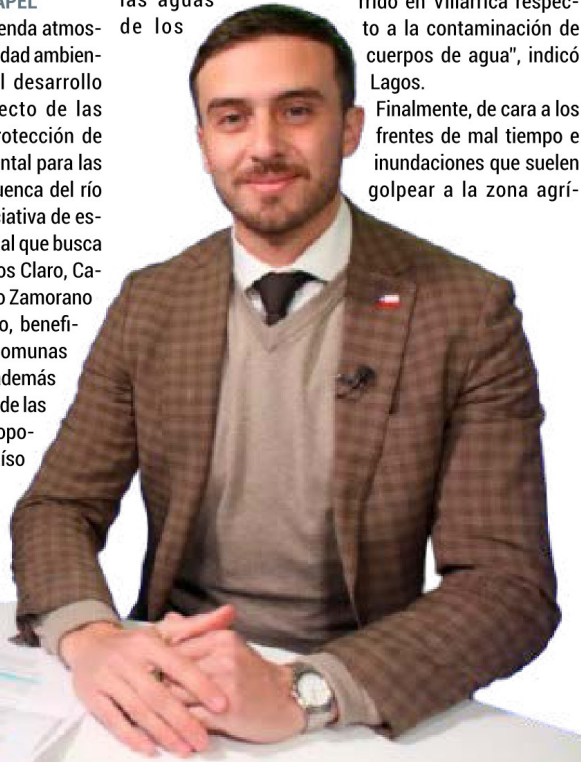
APEL

enda atmosdad ambienl desarrollo ecto de las rotección de ntal para las uenca del río iativa de esal que busca os Claro, Cao Zamorano o, benefiomunas demás de las opoíso

las aguas de los

rrido en Villarrica respecto a la contaminación de cuerpos de agua", indicó Lagos.

Finalmente, de cara a los frentes de mal tiempo e inundaciones que suelen golpear a la zona agrí-